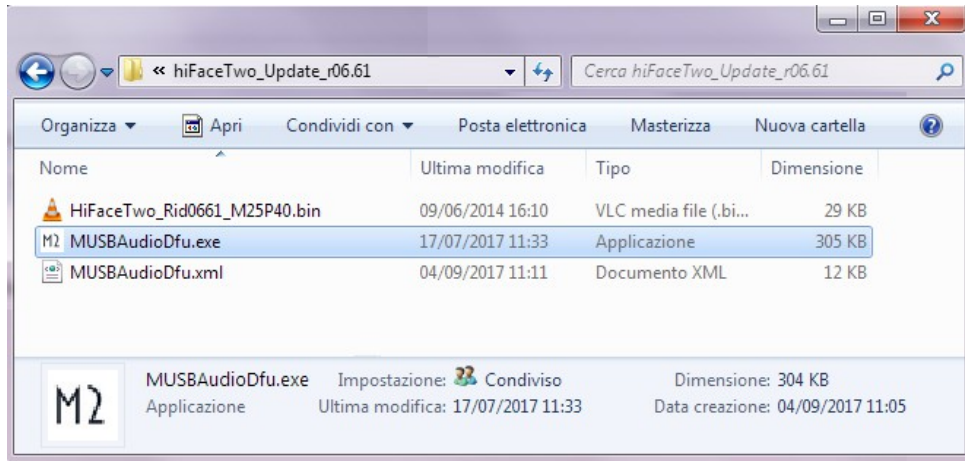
« hiFaceTwo_Update_r06.61

Cerca hiFaceTwo_Update_r06.61

Organizza ▾ Apri Condividi con ▾ Posta elettronica Masterizza Nuova cartella

| Nome | Ultima modifica | Tipo | Dimensione |
|---|---|---|---|
| HiFaceTwo_Rid0661_M25P40.bin | 09/06/2014 16:10 | VLC media file (.bi... | 29 KB |
| MUSBAudioDfu.exe | 17/07/2017 11:33 | Applicazione | 305 KB |
| MUSBAudioDfu.xml | 04/09/2017 11:11 | Documento XML | 12 KB |

M2

MUSBAudioDfu.exe Impostazione: Condiviso Dimensione: 304 KB
Applicazione Ultima modifica: 17/07/2017 11:33 Data creazione: 04/09/2017 11:05